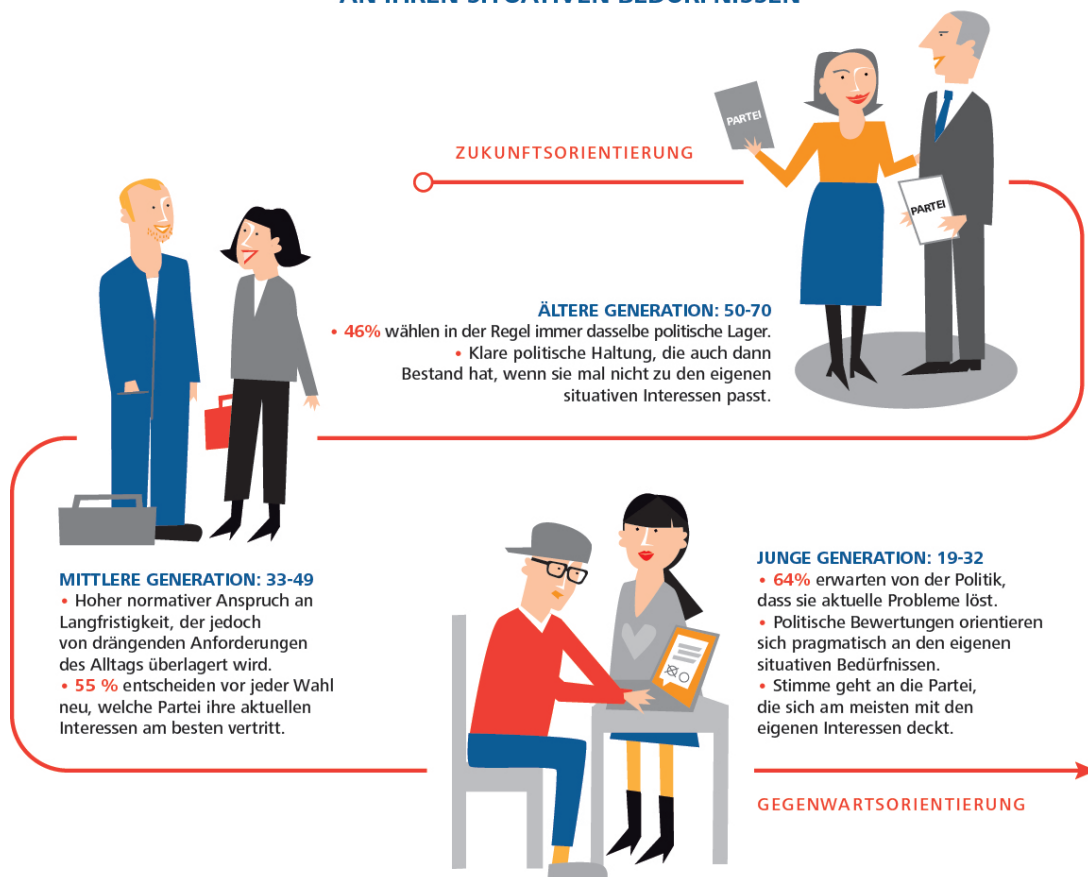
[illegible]

ZUKUNFTSORIENTIERUNG

PARTEI

PARTEI

ÄLTERE GENERATION: 50-70
• 46% wählen in der Regel immer dasselbe politische Lager.
• Klare politische Haltung, die auch dann Bestand hat, wenn sie mal nicht zu den eigenen situativen Interessen passt.

MITTLERE GENERATION: 33-49
• Hoher normativer Anspruch an Langfristigkeit, der jedoch von drängenden Anforderungen des Alltags überlagert wird.
• 55 % entscheiden vor jeder Wahl neu, welche Partei ihre aktuellen Interessen am besten vertritt.

JUNGE GENERATION: 19-32
• 64% erwarten von der Politik, dass sie aktuelle Probleme löst.
• Politische Bewertungen orientieren sich pragmatisch an den eigenen situativen Bedürfnissen.
• Stimme geht an die Partei, die sich am meisten mit den eigenen Interessen deckt.

GEGENWARTSORIENTIERUNG